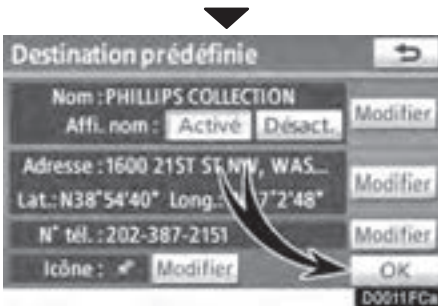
Destination prédéfinie

Nom : PHILLIPS COLLECTION

Affi. nom : Activé Désact.

Modifier

Adresse : 1600 21ST ST NW, WAS...

Lat. : N38°54'40" Long. : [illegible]7°2'48"

Modifier

N° tél. : 202-387-2151

Modifier

Icône : Modifier

OK

D0011FCa